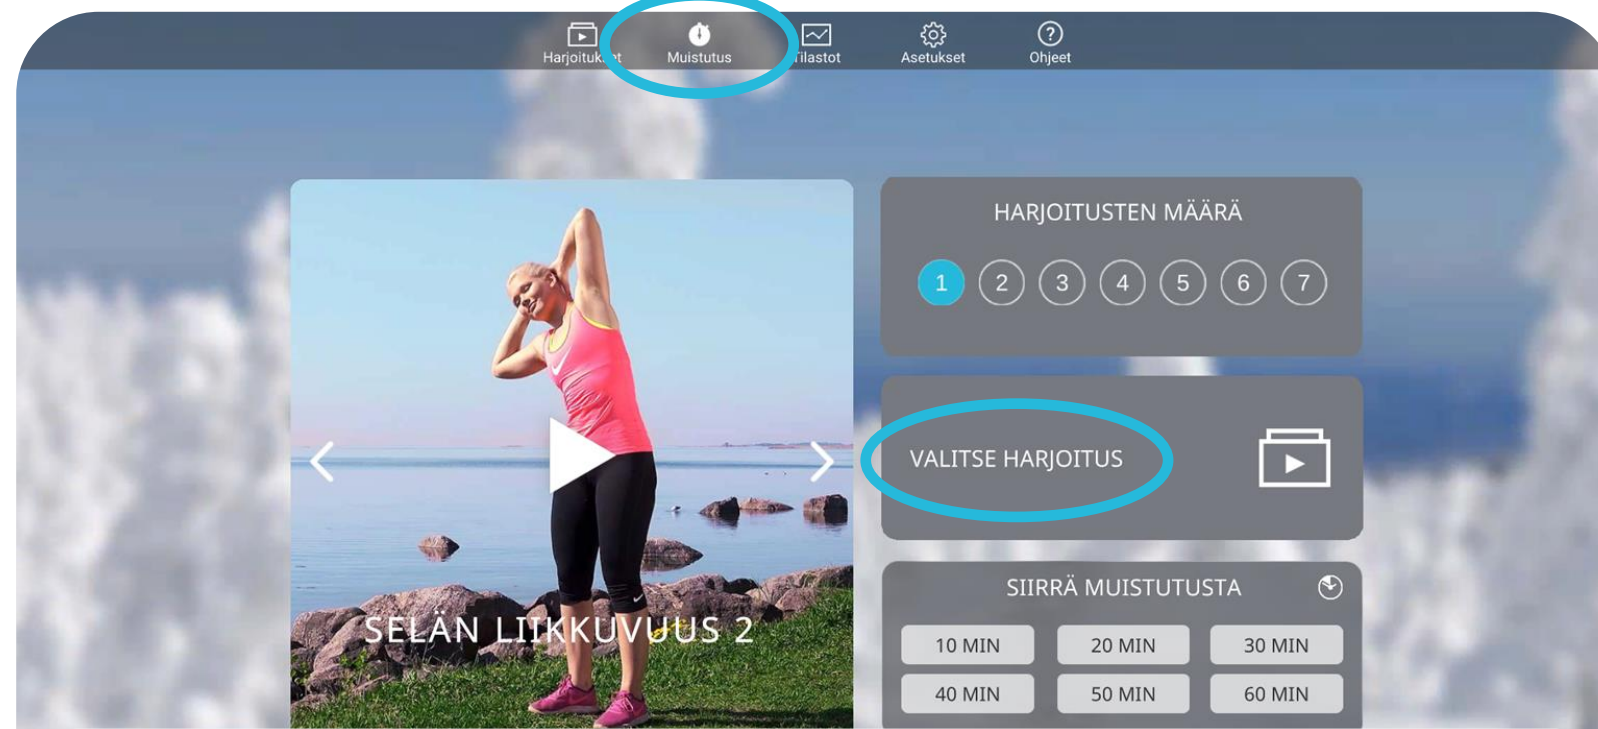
Harjoituk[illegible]t Muistutus Tilastot Asetukset Ohjeet

SELÄN LIIKKUVUUS 2

HARJOITUSTEN MÄÄRÄ

1 2 3 4 5 6 7

VALITSE HARJOITUS

SIIRRÄ MUISTUTUSTA

| 10 MIN | 20 MIN | 30 MIN |
|---|---|---|
| 40 MIN | 50 MIN | 60 MIN |